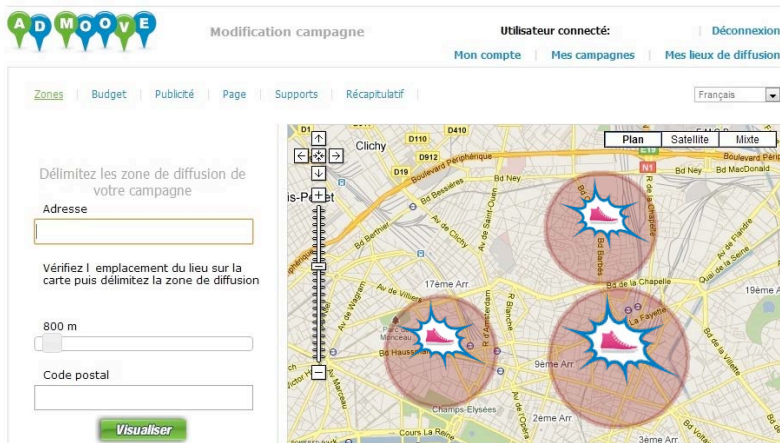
ADMOOVE

Modification campagne

Utilisateur connecté: | Déconnexion

Mon compte | Mes campagnes | Mes lieux de diffusion

Zones | Budget | Publicité | Page | Supports | Récapitulatif |

Français

Délimitez les zone de diffusion de votre campagne

Adresse

Vérifiez l emplacement du lieu sur la carte puis délimitez la zone de diffusion

800 m

Code postal

Visualiser

Plan | Satellite | Mixte

Clichy

D110

D410

D912

D19

Boulevard Périphérique

Bd Ney

Bd Ney

Bd MacDonald

N1

is-Perret

Bd Bessières

Bd Berthier

Av de Clichy

Av de Saint-Ouen

Bd Barbès

R de la Chapelle

Bd de la Chapelle

17ème Arr

Av de Villiers

Av de Wagram

R d'Amsterdam

R Blanche

La Fayette

Quai de la Seine

Av de Flandre

19ème A

Parc Monceau

Bd Haussmann

9ème Arr

Av Marceau

Champs-Elysées

2ème Arr

Cours La Reine

3ème Arr

Bd de la Villette